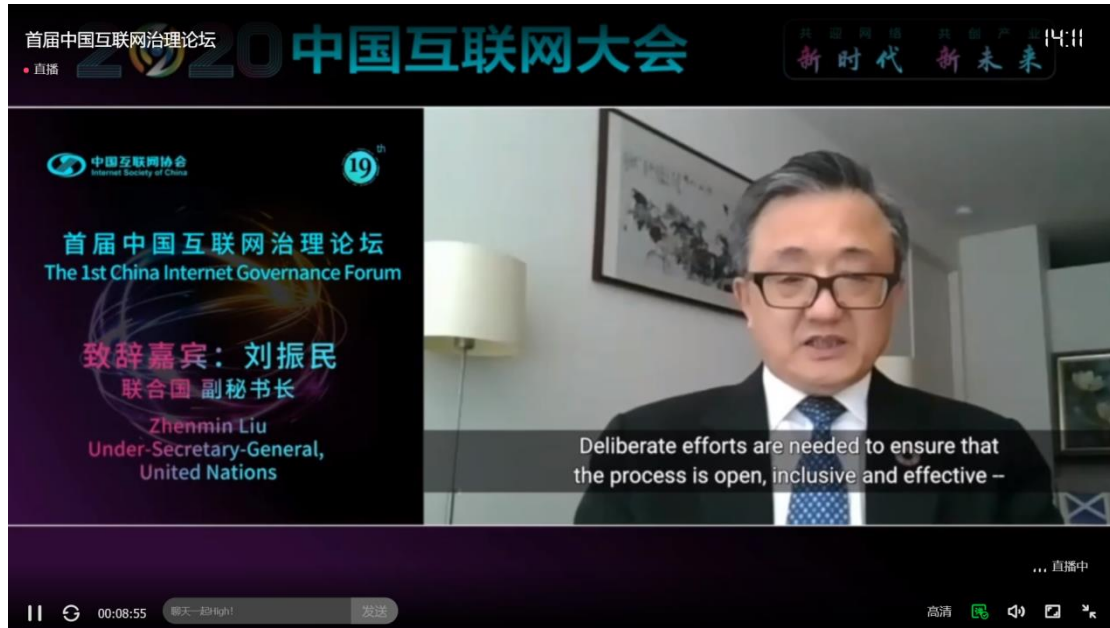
首届中国互联网治理论坛
• 直播

2020 中国互联网大会

共迎网络 新时代 共创产业 新未来

14:11

中国互联网协会
Internet Society of China

19th

首届中国互联网治理论坛
The 1st China Internet Governance Forum

致辞嘉宾：刘振民
联合国 副秘书长
Zhenmin Liu
Under-Secretary-General, United Nations

Deliberate efforts are needed to ensure that the process is open, inclusive and effective --

... 直播中

00:08:55

聊天一起High!

发送

高清